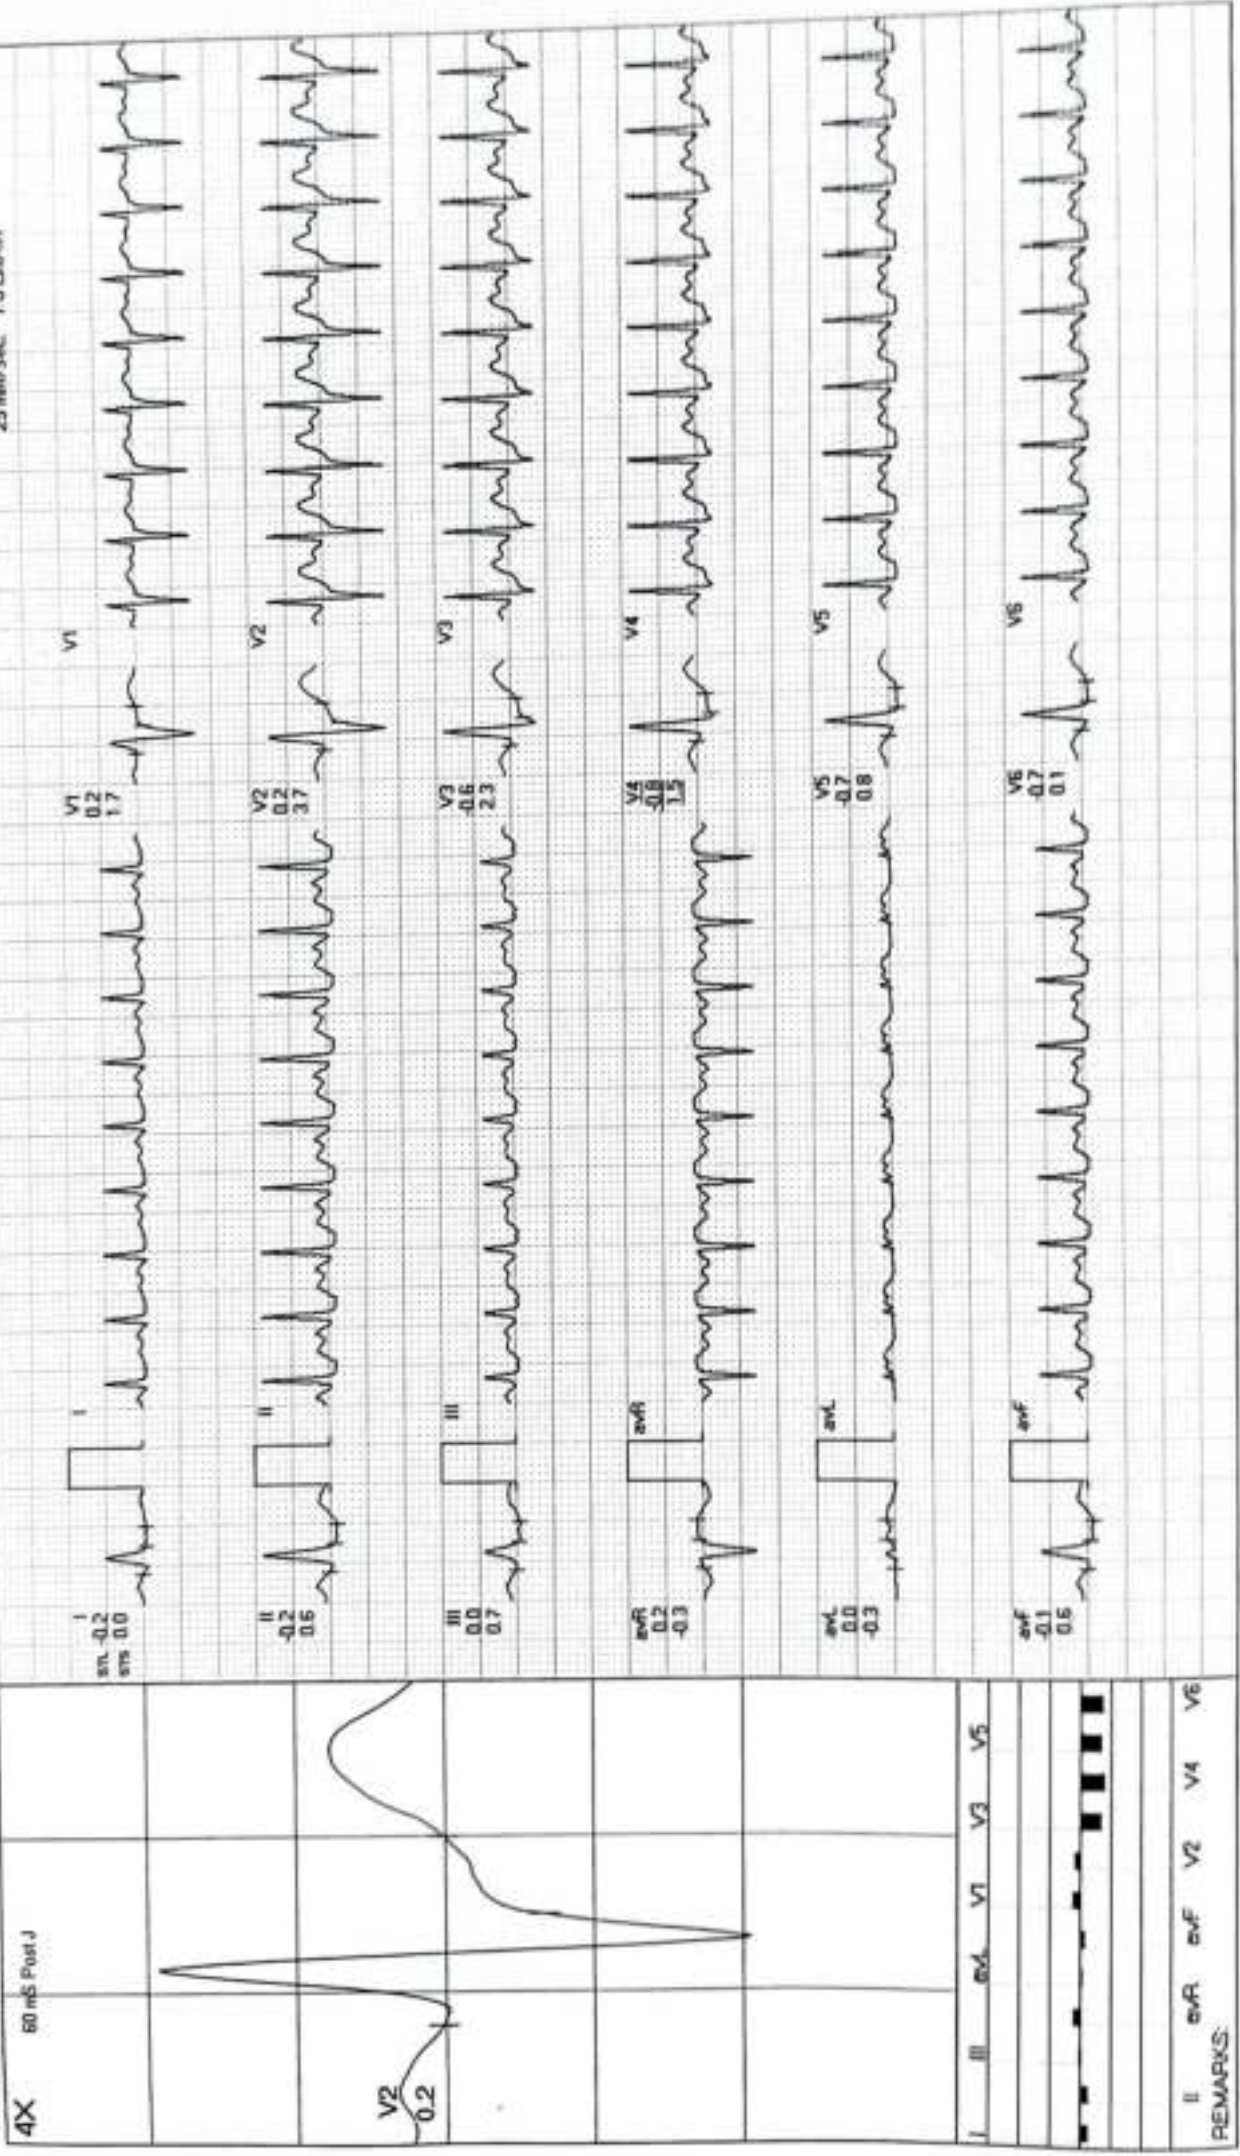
4X
60 mS Post J
V2
0.2
I II III aVL aVR aVF V1 V2 V3 V4 V5 V6
REMARKS:
I
STL -0.2
STS 0.0
II
-0.2
0.6
III
0.0
0.7
aVR
0.2
-0.3
aVL
0.0
-0.3
aVF
-0.1
0.6
I
II
III
aVR
aVL
aVF
V1
0.2
1.7
V2
0.2
3.7
V3
-0.6
2.3
V4
-0.8
1.5
V5
-0.7
0.8
V6
-0.7
0.1
V1
V2
V3
V4
V5
V6
25 mm/sec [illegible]